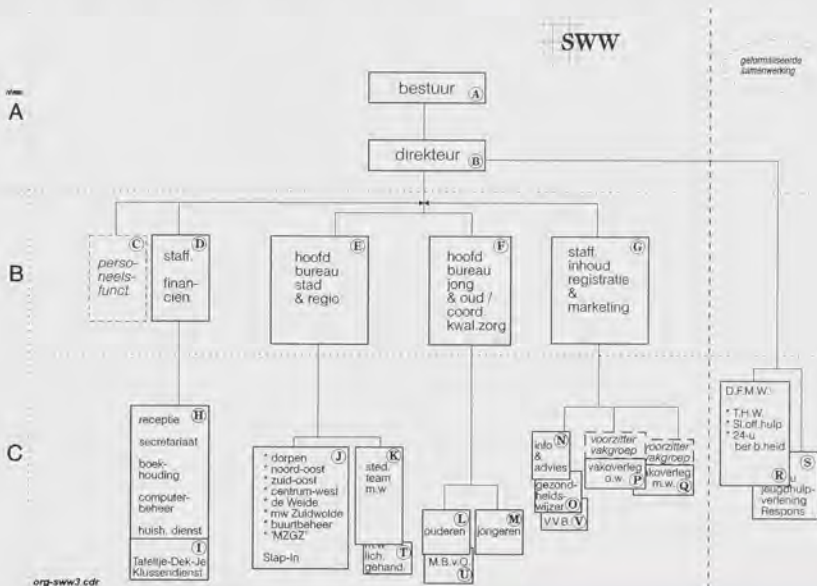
SWW

geformaliseerde samenwerking

niveau

A

bestuur (A)

direkteur (B)

B

personeelsfunct. (C)

staff financien (D)

hoofd bureau stad & regio (E)

hoofd bureau jong & oud / coord kwal.zorg (F)

staff inhoud registratie & marketing (G)

C

receptie (H)
secretariaat
boekhouding
computerbeheer
huish. dienst

Tafeltje-Dek-Je Klussendienst (I)

* dorpen
* noord-oost
* zuid-oost
* centrum-west
* de Weide
* mw Zuidwolde
* buurtbeheer
* "MZGZ"
Stap-In (J)

sted. team m.w. (K)

m.w. lich. gehand. (T)

ouderen (L)

jongeren (M)

M.B.v.O. (U)

info & advies (N)

gezondheidswijzer (O)

V.V.B. (V)

voorzitter vakgroep vakoverleg o.w. (P)

voorzitter vakgroep vakoverleg m.w. (Q)

D.F.M.W.
* T.H.W.
* Sl.off.hulp
* 24-u ber.b.heid

(R) 24-u jeugdhulpverlening Respons

(S)

org-sww3.cdr